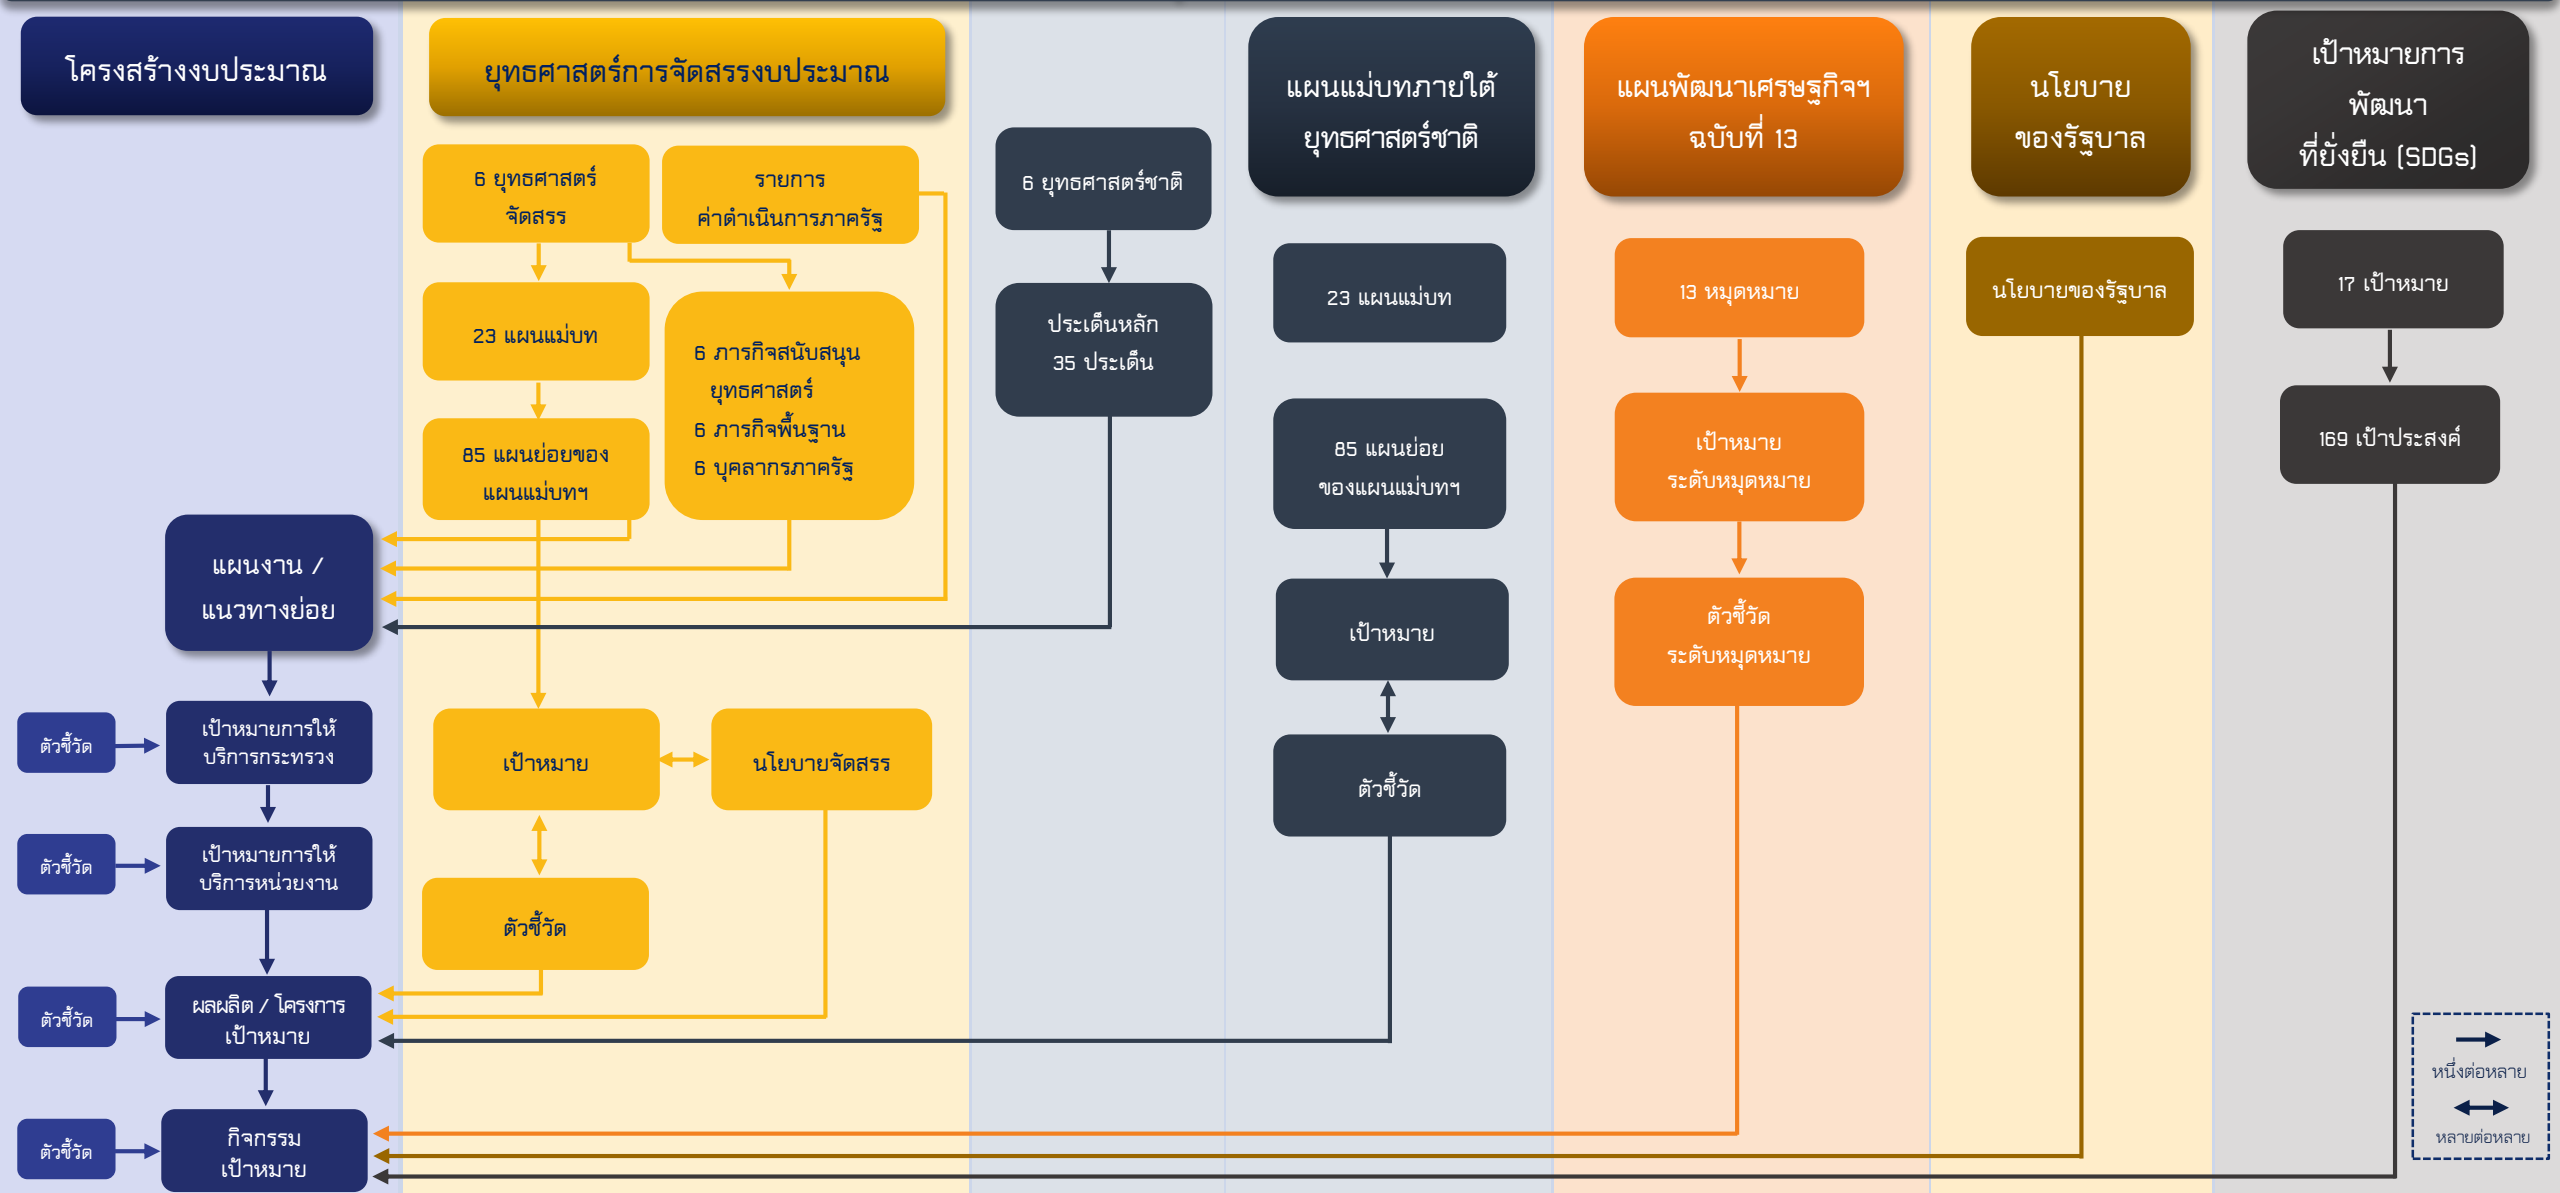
โครงสร้างงบประมาณ

ยุทธศาสตร์การจัดสรรงบประมาณ

6 ยุทธศาสตร์จัดสรร

รายการค่าดำเนินการภาครัฐ

23 แผนแม่บท

6 ภารกิจสนับสนุนยุทธศาสตร์
6 ภารกิจพื้นฐาน
6 บุคลากรภาครัฐ

85 แผนย่อยของแผนแม่บทฯ

แผนงาน / แนวทางย่อย

ตัวชี้วัด

เป้าหมายการให้บริการกระทรวง

ตัวชี้วัด

เป้าหมายการให้บริการหน่วยงาน

ตัวชี้วัด

ผลผลิต / โครงการ เป้าหมาย

ตัวชี้วัด

กิจกรรม เป้าหมาย

เป้าหมาย

นโยบายจัดสรร

ตัวชี้วัด

6 ยุทธศาสตร์ชาติ

ประเด็นหลัก 35 ประเด็น

แผนแม่บทภายใต้ยุทธศาสตร์ชาติ

23 แผนแม่บท

85 แผนย่อยของแผนแม่บทฯ

เป้าหมาย

ตัวชี้วัด

แผนพัฒนาเศรษฐกิจฯ ฉบับที่ 13

13 หมุดหมาย

เป้าหมายระดับหมุดหมาย

ตัวชี้วัดระดับหมุดหมาย

นโยบายของรัฐบาล

นโยบายของรัฐบาล

เป้าหมายการพัฒนาที่ยั่งยืน (SDGs)

17 เป้าหมาย

169 เป้าประสงค์

หนึ่งต่อหลาย

หลายต่อหลาย